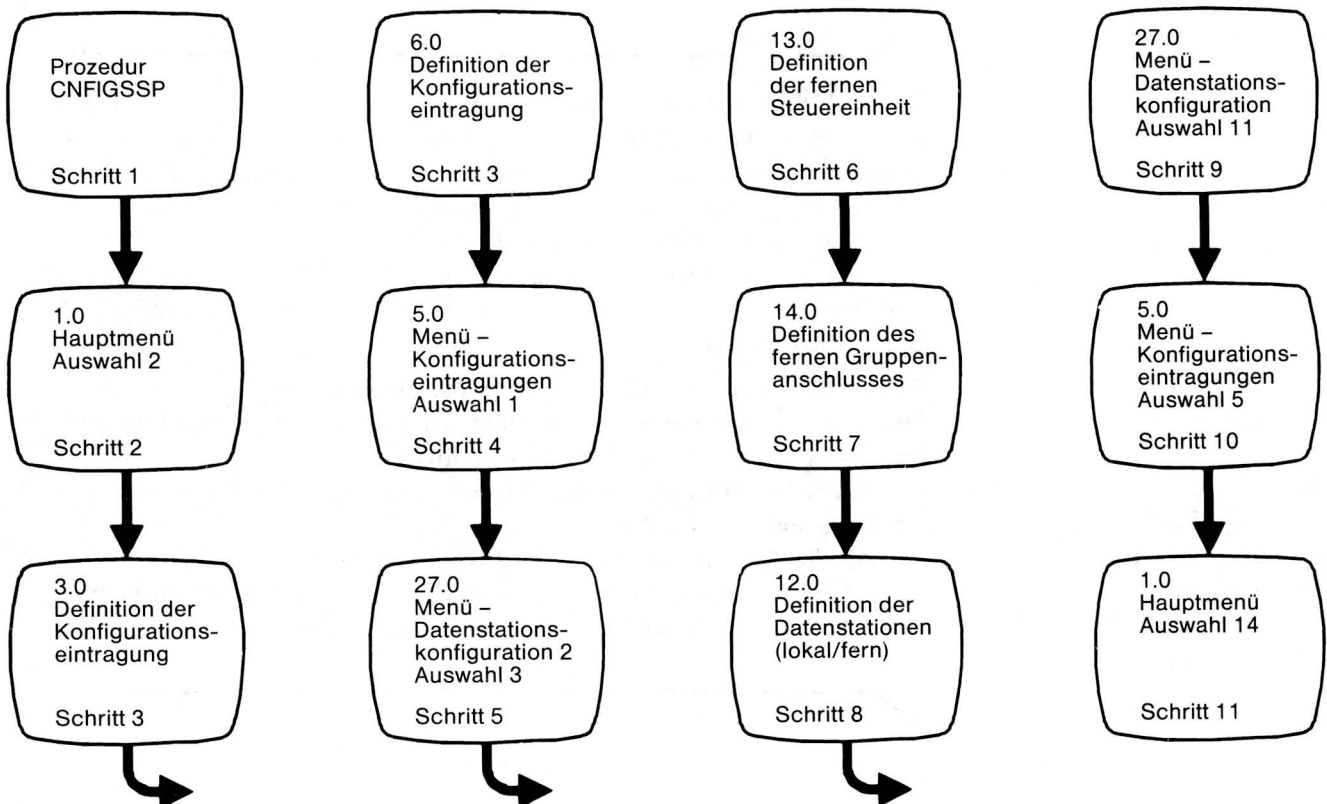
Prozedur CNFIGSSP

Schritt 1

1.0
Hauptmenü
Auswahl 2

Schritt 2

3.0
Definition der Konfigurationseintragung

Schritt 3

6.0
Definition der Konfigurationseintragung

Schritt 3

5.0
Menü –
Konfigurationseintragungen
Auswahl 1

Schritt 4

27.0
Menü –
Datenstationskonfiguration 2
Auswahl 3

Schritt 5

13.0
Definition der fernen Steuereinheit

Schritt 6

14.0
Definition des fernen Gruppenanschlusses

Schritt 7

12.0
Definition der Datenstationen (lokal/fern)

Schritt 8

27.0
Menü –
Datenstationskonfiguration
Auswahl 11

Schritt 9

5.0
Menü –
Konfigurationseintragungen
Auswahl 5

Schritt 10

1.0
Hauptmenü
Auswahl 14

Schritt 11